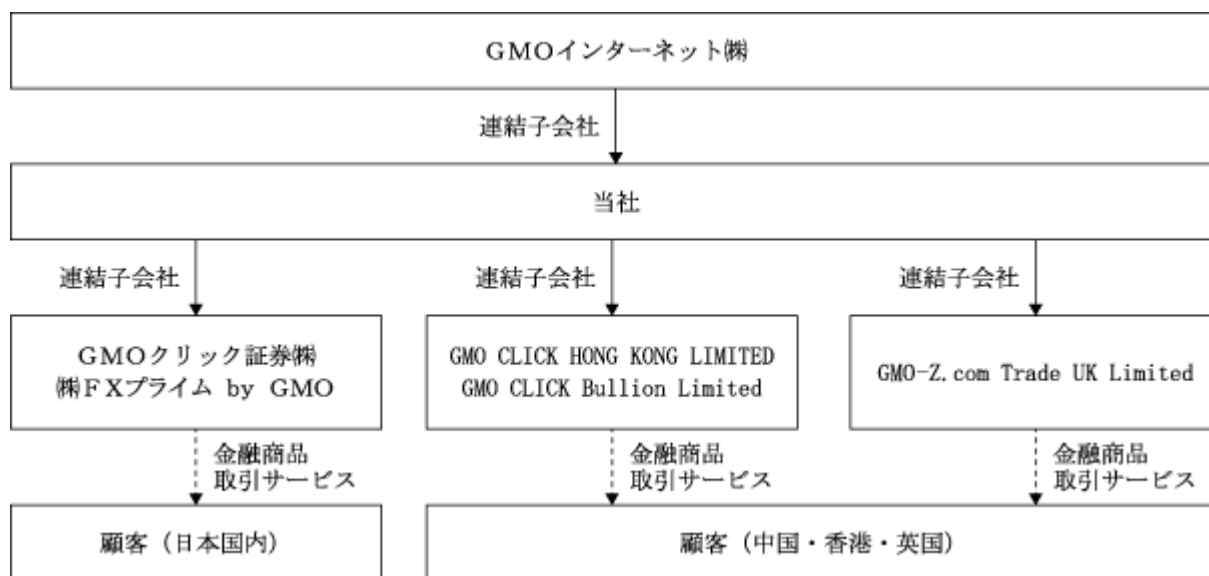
GMOインターネット㈱

連結子会社

当社

連結子会社

連結子会社

連結子会社

GMOクリック証券㈱
㈱FXプライム by GMO

GMO CLICK HONG KONG LIMITED
GMO CLICK Bullion Limited

GMO-Z.com Trade UK Limited

金融商品
取引サービス

金融商品
取引サービス

金融商品
取引サービス

顧客（日本国内）

顧客（中国・香港・英国）